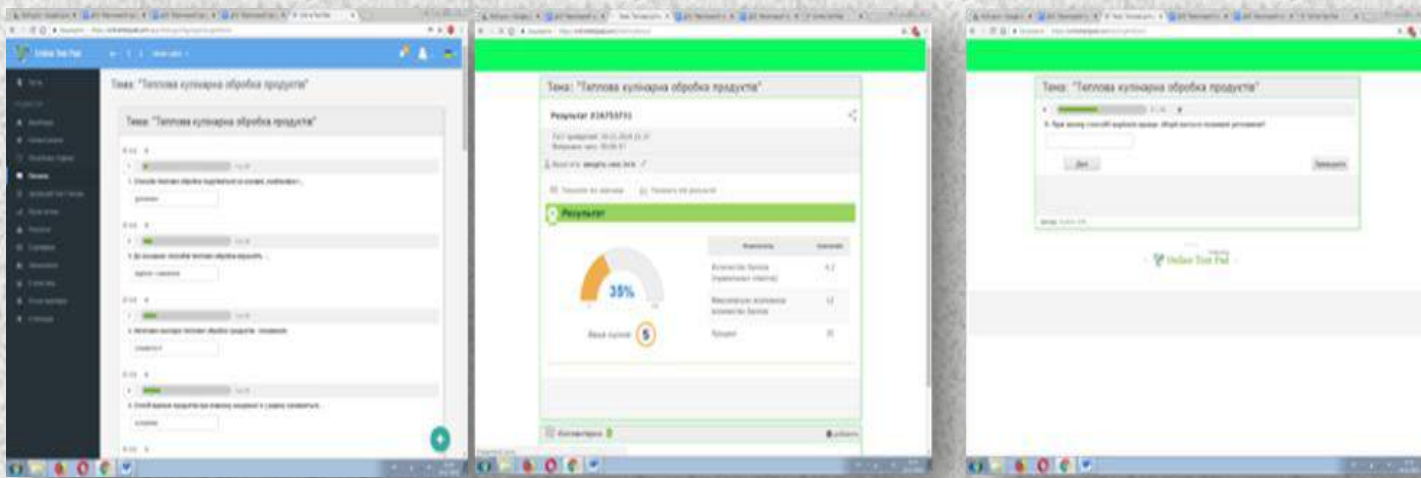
Online Test Pad

Тема: "Теплова кулінарна обробка продуктів"

Тема: "Теплова кулінарна обробка продуктів"

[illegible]

Тема: "Теплова кулінарна обробка продуктів"

Результат #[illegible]

Результат

35%

Ваша оцінка 5

Тема: "Теплова кулінарна обробка продуктів"

Далі

Online Test Pad